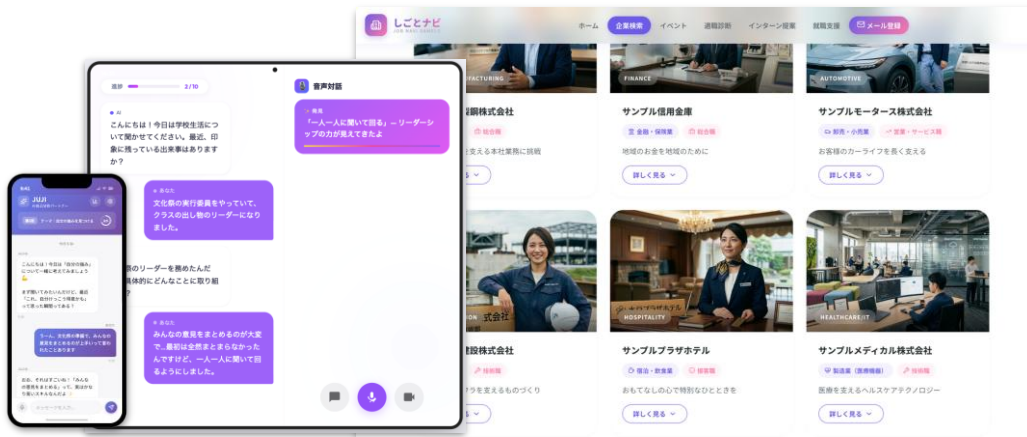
しごとナビ
JOB NAVI SEARCH
ホーム
企業検索
イベント
適職診断
インターン提案
就職支援
メール登録

UFACTURING
鋼株式会社
総合職
支える本社業務に挑戦
FINANCE
サンプル信用金庫
金融・保険業
総合職
地域のお金を地域のために
詳しく見る
AUTOMOTIVE
サンプルモータース株式会社
卸売・小売業
営業・サービス職
お客様のカーライフを長く支える
詳しく見る

建設株式会社
技術職
ラを支えるものづくり
HOSPITALITY
サンプルプラザホテル
宿泊・飲食業
接客職
おもてなしの心で特別なひとときを
詳しく見る
HEALTHCARE/IT
サンプルメディカル株式会社
製造業（医療機器）
技術職
医療を支えるヘルスケアテクノロジー
詳しく見る

進捗 2/10
AI
こんにちは！今日は学校生活について聞かせてください。最近、印象に残っている出来事はありますか？
あなた
文化祭の実行委員をやっていて、クラスの出し物のリーダーになりました。
祭のリーダーを務めたんだ
具体的にどんなことに取り組
あなた
みんなの意見をまとめるのが大変で、最初は全然まとまらなかったんですけど、一人一人に聞いて回るようにしました。
音声対話
発見
「一人一人に聞いて回る」― リーダーシップの力が見えてきたよ

9:41
JUJI
AI就活パートナー
今日の会話
こんにちは！今日は「自分の強み」について一緒に考えてみましょう
まず聞いてみたいんだけど、最近「これ、自分けっこう頑張れた」って思った瞬間ってある？
うーん、文化祭の準備で、みんなの意見をまとめるのが上手くいって盛り上がったことがあります
お、それはすごいね！「みんなの意見をまとめる」って、具体的にどうしたの？
メッセージを入力...